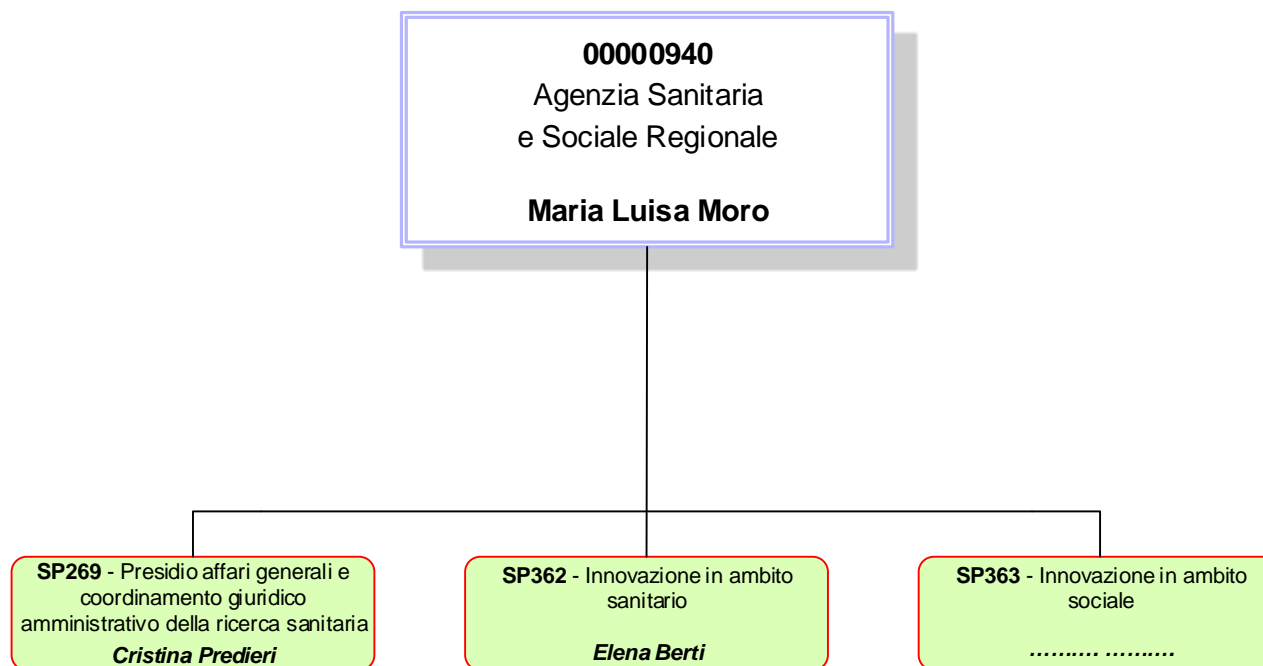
**00000940**
Agenzia Sanitaria
e Sociale Regionale

**Maria Luisa Moro**

**SP269** - Presidio affari generali e coordinamento giuridico amministrativo della ricerca sanitaria
***Cristina Predieri***

**SP362** - Innovazione in ambito sanitario
***Elena Berti***

**SP363** - Innovazione in ambito sociale
***……… ………***